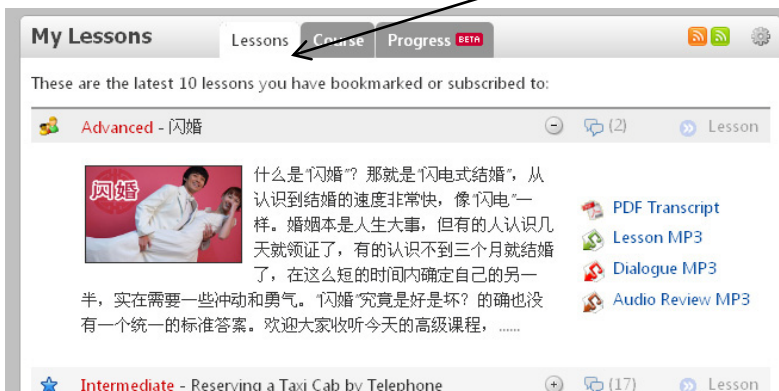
My Lessons

Lessons Course Progress BETA

These are the latest 10 lessons you have bookmarked or subscribed to:

Advanced - 闪婚 (2) Lesson

闪婚

什么是"闪婚"？那就是"闪电式结婚"，从认识到结婚的速度非常快，像"闪电"一样。婚姻本是人生大事，但有的人认识几天就领证了，有的认识不到三个月就结婚了，在这么短的时间内确定自己的另一半，实在需要一些冲动和勇气。"闪婚"究竟是好是坏？的确也没有一个统一的标准答案。欢迎大家收听今天的高级课程，......

PDF Transcript
Lesson MP3
Dialogue MP3
Audio Review MP3

Intermediate - Reserving a Taxi Cab by Telephone (17) Lesson